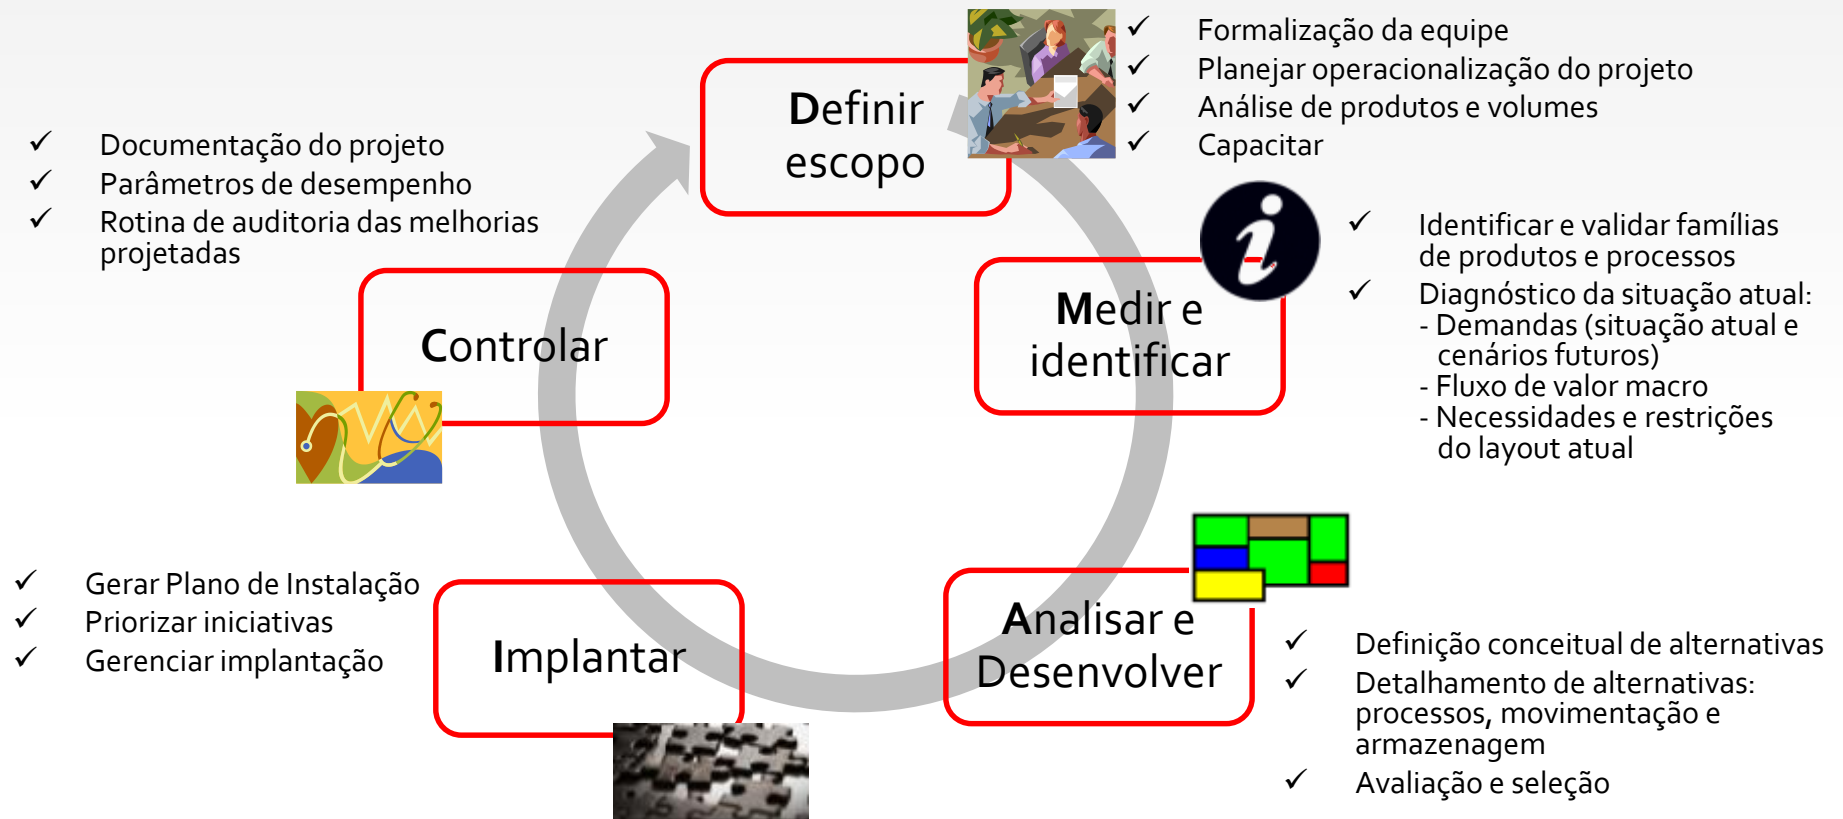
Definir escopo

✓ Formalização da equipe
✓ Planejar operacionalização do projeto
✓ Análise de produtos e volumes
✓ Capacitar

✓ Documentação do projeto
✓ Parâmetros de desempenho
✓ Rotina de auditoria das melhorias projetadas

Medir e identificar

✓ Identificar e validar famílias de produtos e processos
✓ Diagnóstico da situação atual:
- Demandas (situação atual e cenários futuros)
- Fluxo de valor macro
- Necessidades e restrições do layout atual

Controlar

Analisar e Desenvolver

✓ Definição conceitual de alternativas
✓ Detalhamento de alternativas: processos, movimentação e armazenagem
✓ Avaliação e seleção

Implantar

✓ Gerar Plano de Instalação
✓ Priorizar iniciativas
✓ Gerenciar implantação